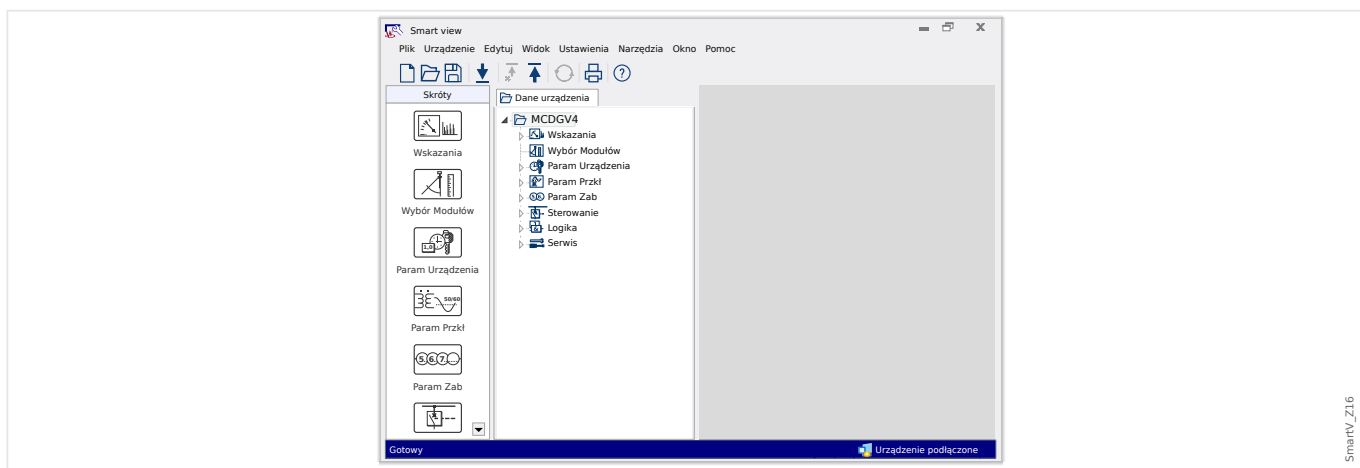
Smart view

Plik Urządzenie Edytuj Widok Ustawienia Narzędzia Okno Pomoc

Skróty

Wskazania

Wybór Modułów

Param Urządzenia

50/60

Param Przkł

5 6 7

Param Zab

Dane urządzenia

MCDGV4
Wskazania
Wybór Modułów
Param Urządzenia
Param Przkł
Param Zab
Sterowanie
Logika
Serwis

Gotowy

Urządzenie podłączone

SmartV_Z16